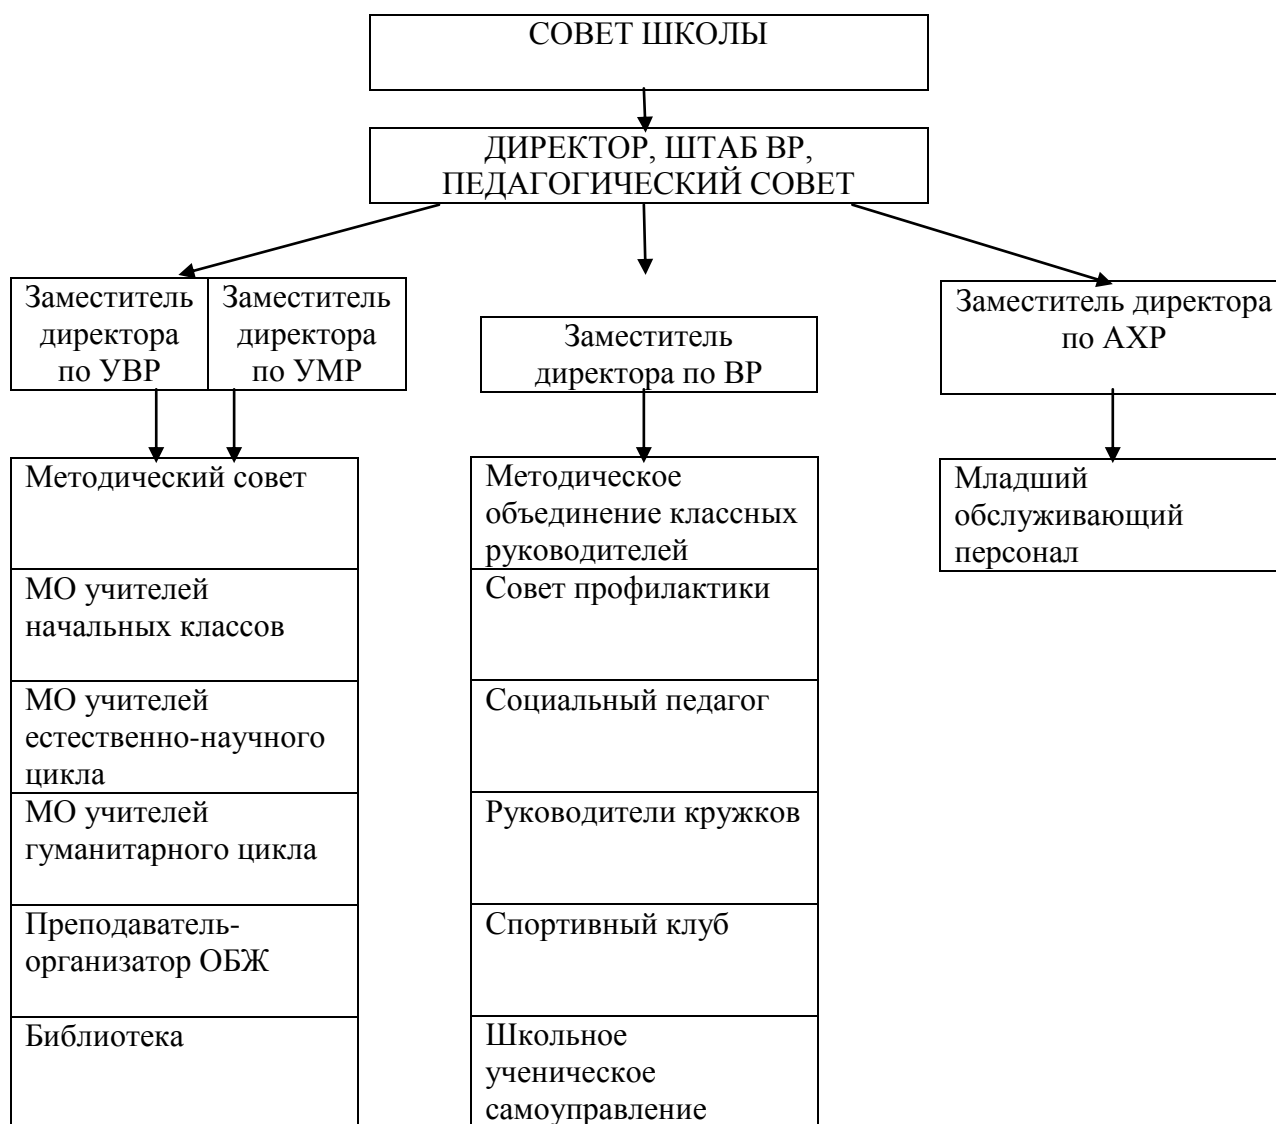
СОВЕТ ШКОЛЫ

ДИРЕКТОР, ШТАБ ВР, ПЕДАГОГИЧЕСКИЙ СОВЕТ

Заместитель директора по УВР

Заместитель директора по УМР

Заместитель директора по ВР

Заместитель директора по АХР

Методический совет

МО учителей начальных классов

МО учителей естественно-научного цикла

МО учителей гуманитарного цикла

Преподаватель-организатор ОБЖ

Библиотека

Методическое объединение классных руководителей

Совет профилактики

Социальный педагог

Руководители кружков

Спортивный клуб

Школьное ученическое самоуправление

Младший обслуживающий персонал